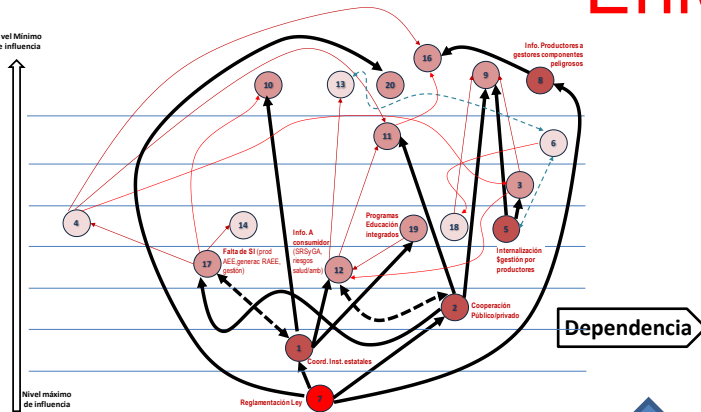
vel Mínimo
de influencia

Nivel máximo
de influencia

16

Info. Productores a gestores componentes peligrosos

8

9

10

13

20

11

6

3

4

14

Falta de SI (prod AEE,generac RAEE, gestión)

17

Info. A consumidor (SRSyGA, riesgos salud/amb)

12

Programas Educación integrados

19

18

5

Internalización $gestión por productores

2

Cooperación Público/privado

Dependencia

1

Coord. Inst. estatales

Reglamentación Ley

7